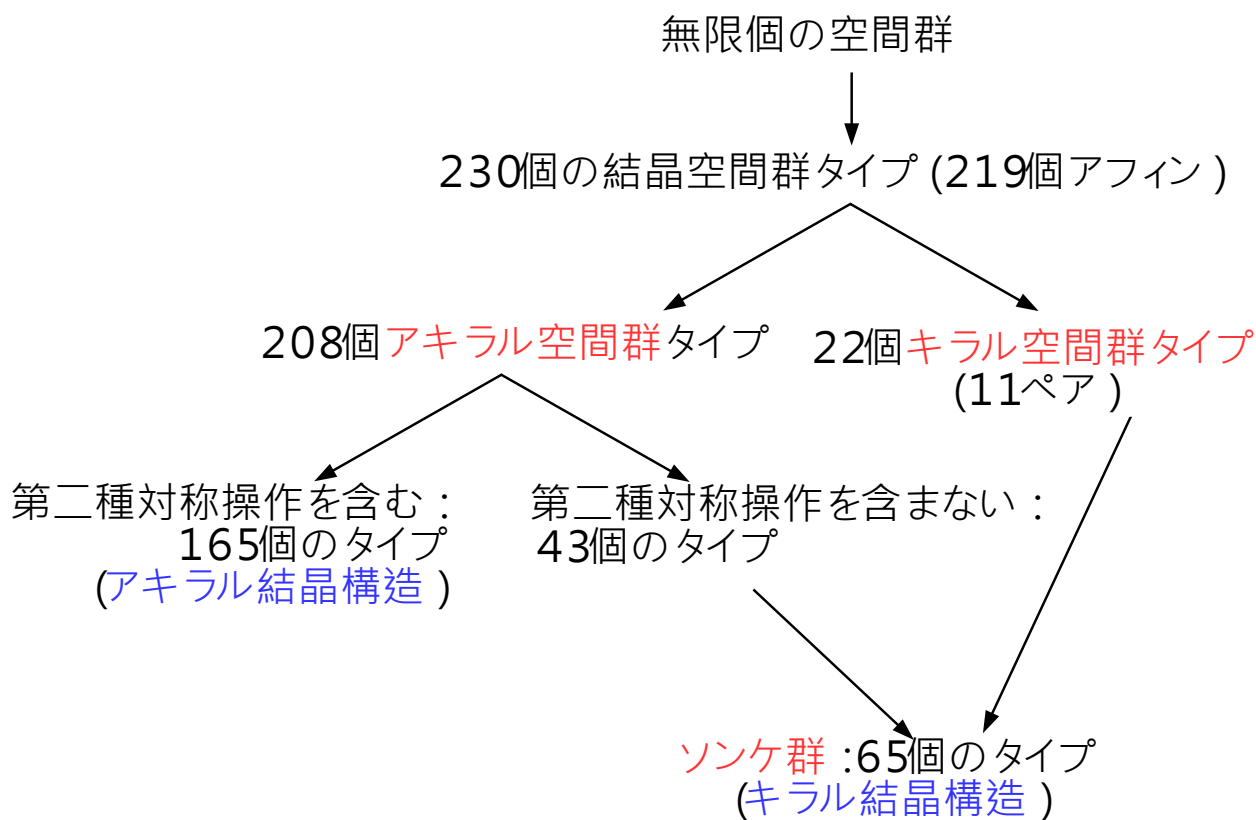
無限個の空間群

230個の結晶空間群タイプ (219個アフィン )

208個アキラル空間群タイプ

22個キラル空間群タイプ
(11ペア )

第二種対称操作を含む :
165個のタイプ
(アキラル結晶構造 )

第二種対称操作を含まない :
43個のタイプ

ソンケ群 :65個のタイプ
(キラル結晶構造 )